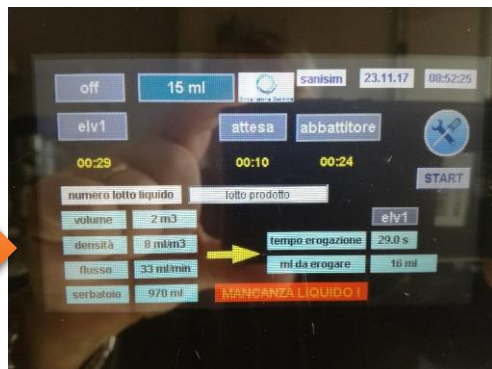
off

15 ml

Eco della Senna

sanisim

23.11.17

08:52:25

elv1

attesa

abbattitore

00:29

00:10

00:24

START

numero lotto liquido

lotto prodotto

elv1

volume

2 m3

densità

0 ml/m3

tempo erogazione

29.0 s

flusso

33 ml/min

ml da erogare

16 ml

serbatoio

970 ml

MANCANZA LIQUIDO !